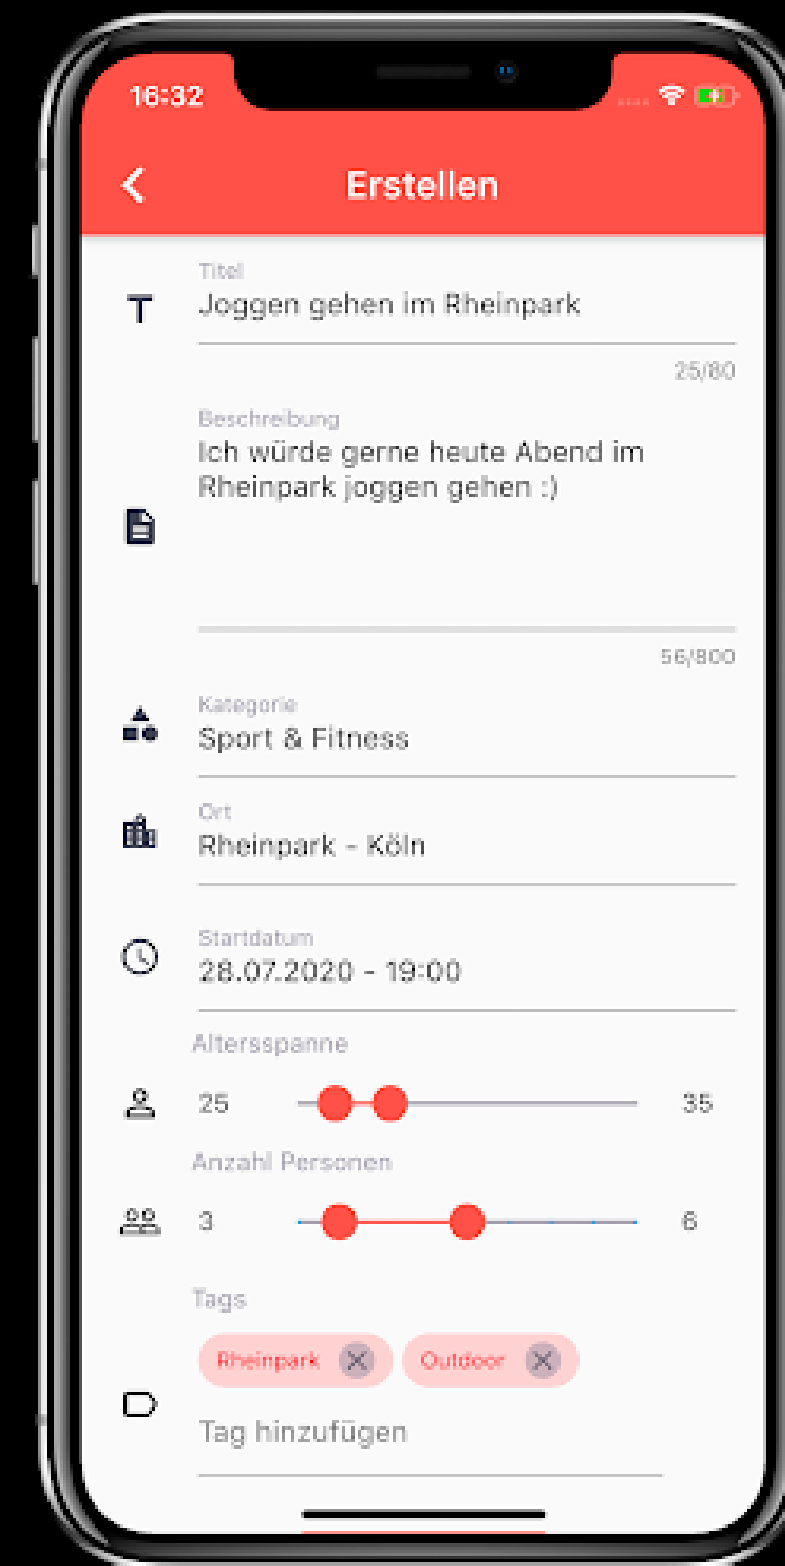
16:32

Erstellen

Titel
Joggen gehen im Rheinpark
25/80

Beschreibung
Ich würde gerne heute Abend im Rheinpark joggen gehen :)
56/800

Kategorie
Sport & Fitness

Ort
Rheinpark - Köln

Startdatum
28.07.2020 - 19:00

Altersspanne
25 35

Anzahl Personen
3 6

Tags
Rheinpark Outdoor

Tag hinzufügen